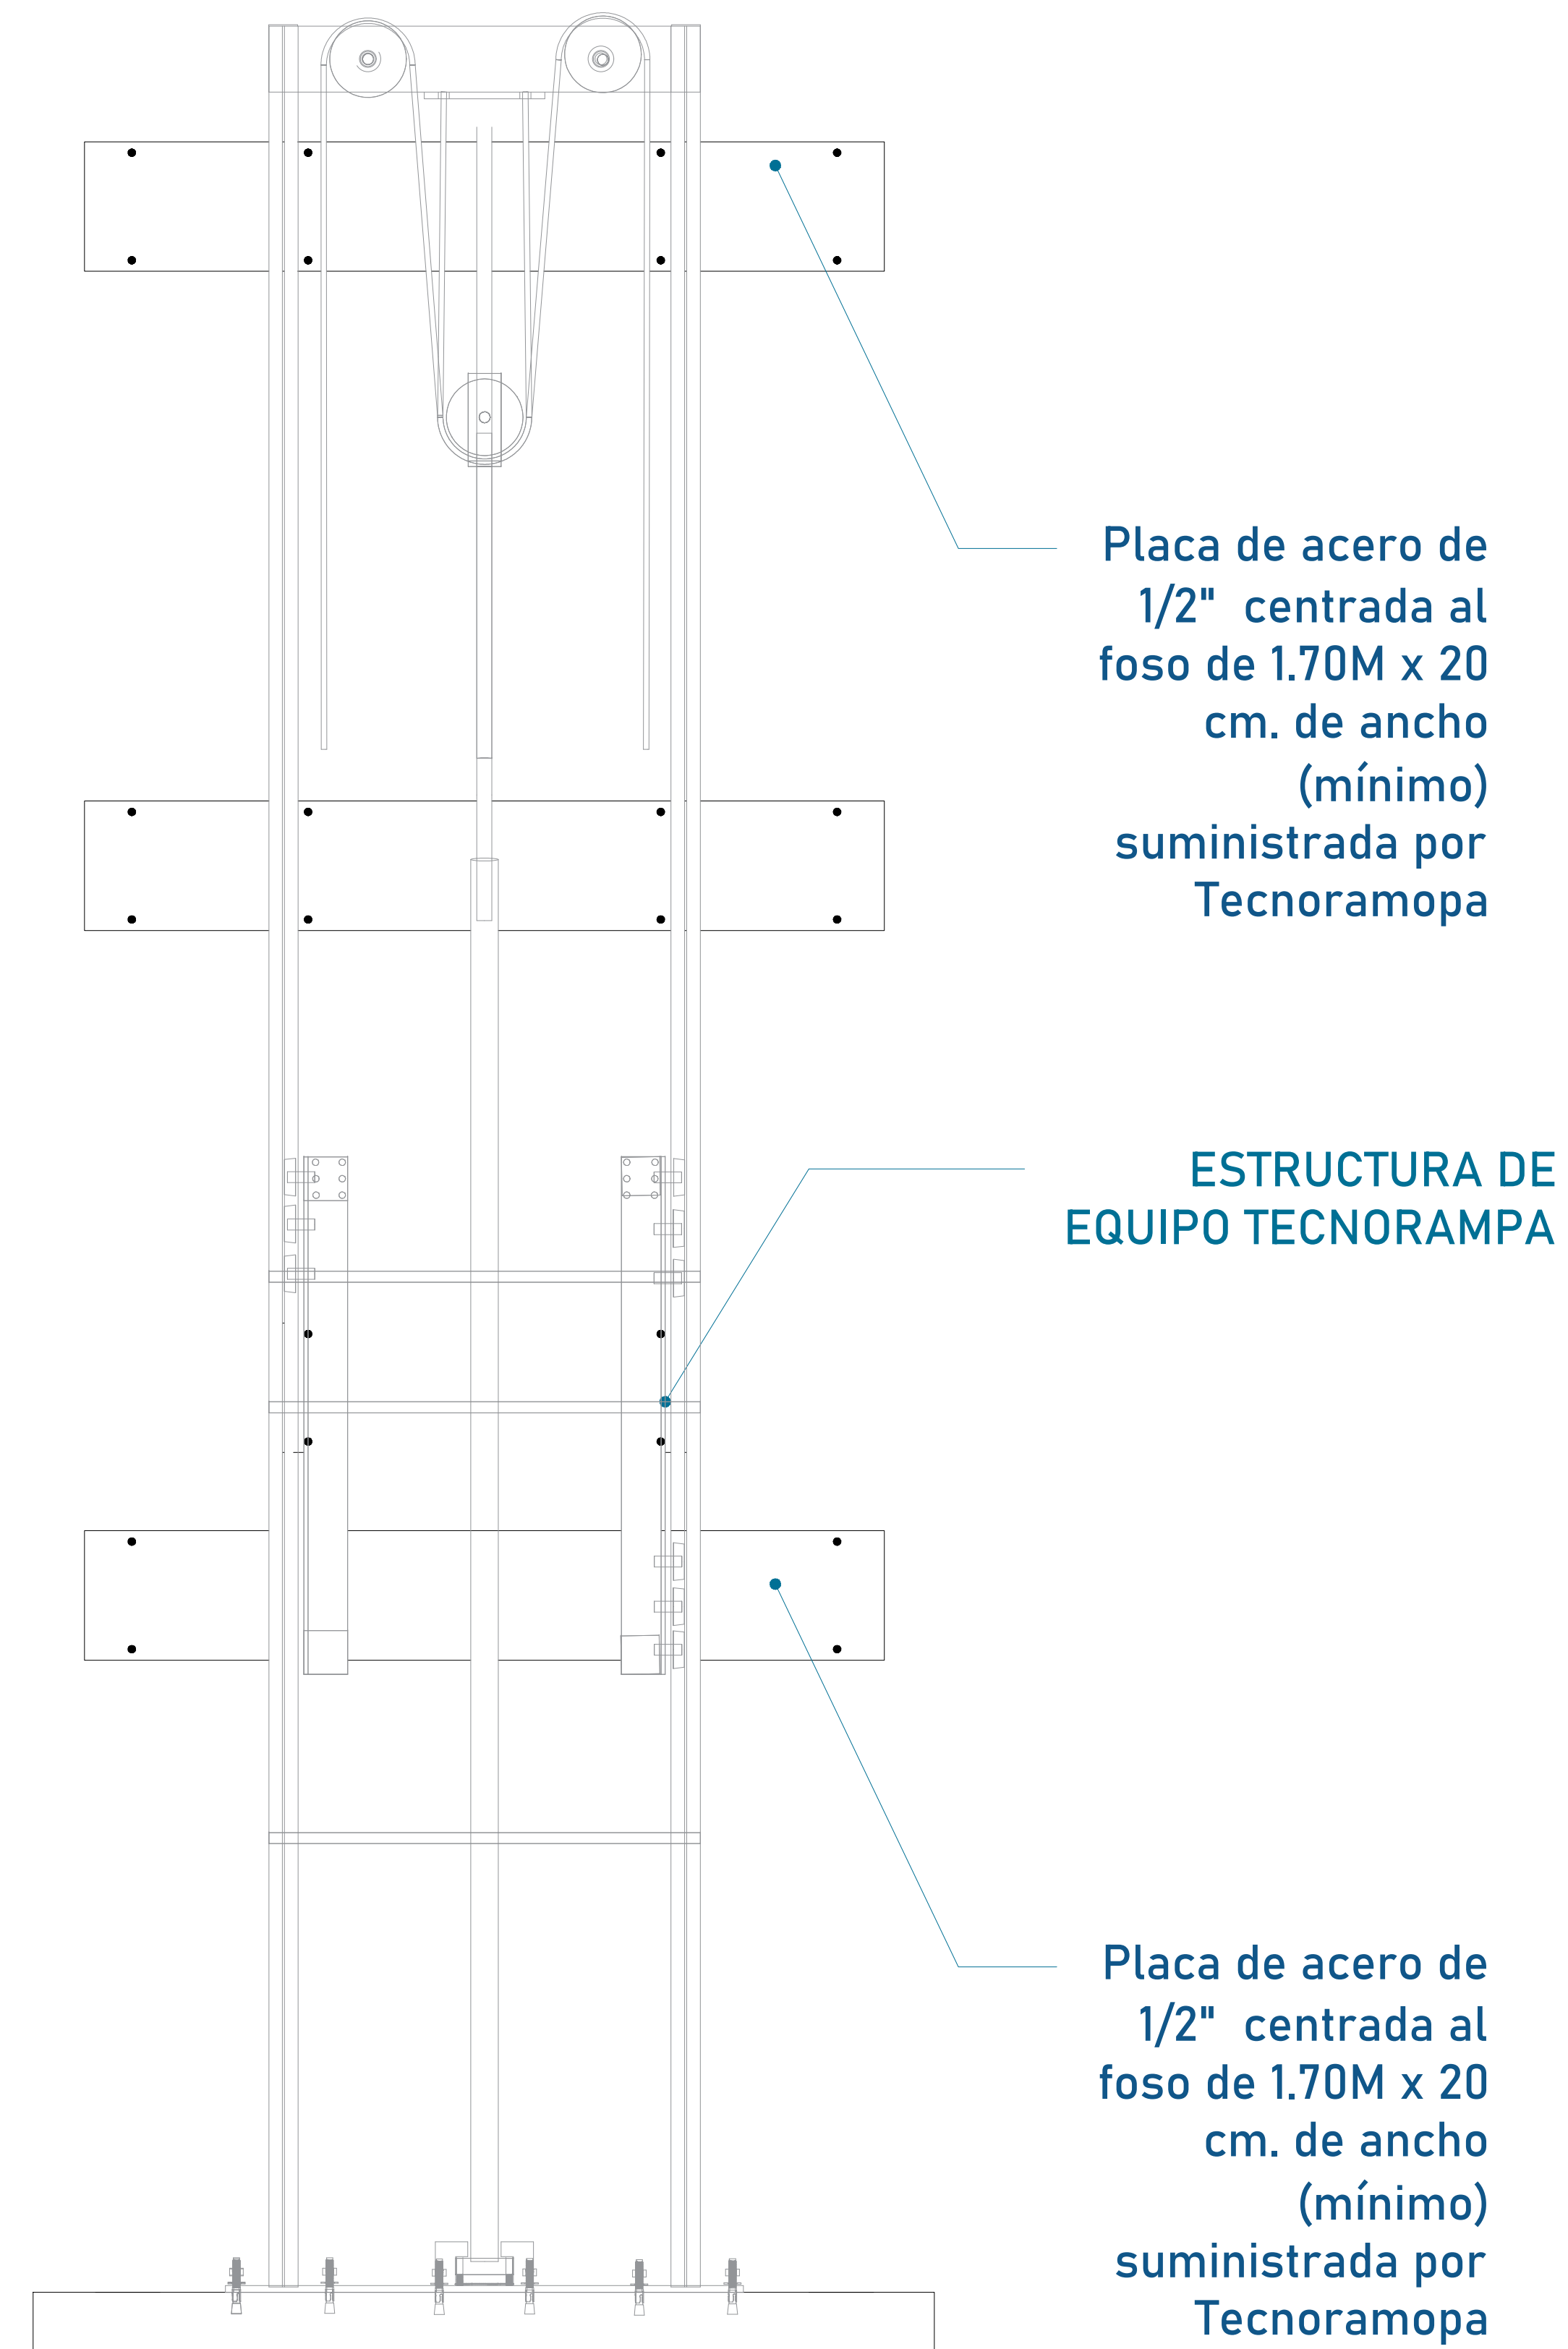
Placa de acero de 1/2"  centrada al foso de 1.70M x 20 cm. de ancho (mínimo) suministrada por Tecnoramopa

ESTRUCTURA DE EQUIPO TECNORAMPA

Placa de acero de 1/2"  centrada al foso de 1.70M x 20 cm. de ancho (mínimo) suministrada por Tecnoramopa